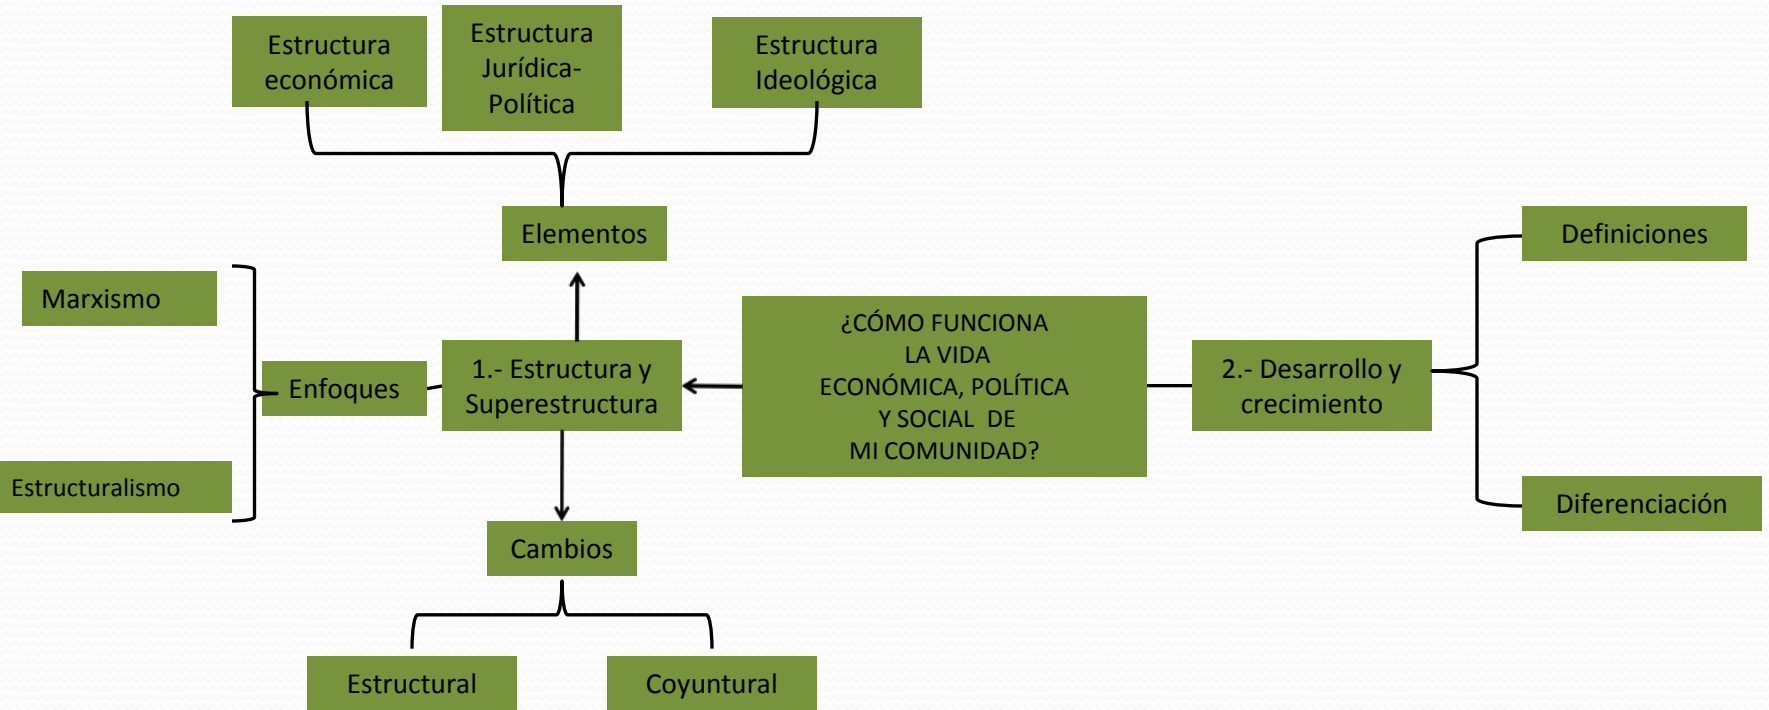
Estructura económica

Estructura Jurídica-Política

Estructura Ideológica

Elementos

Marxismo

Enfoques

Estructuralismo

1.- Estructura y Superestructura

¿CÓMO FUNCIONA LA VIDA ECONÓMICA, POLÍTICA Y SOCIAL DE MI COMUNIDAD?

2.- Desarrollo y crecimiento

Definiciones

Diferenciación

Cambios

Estructural

Coyuntural